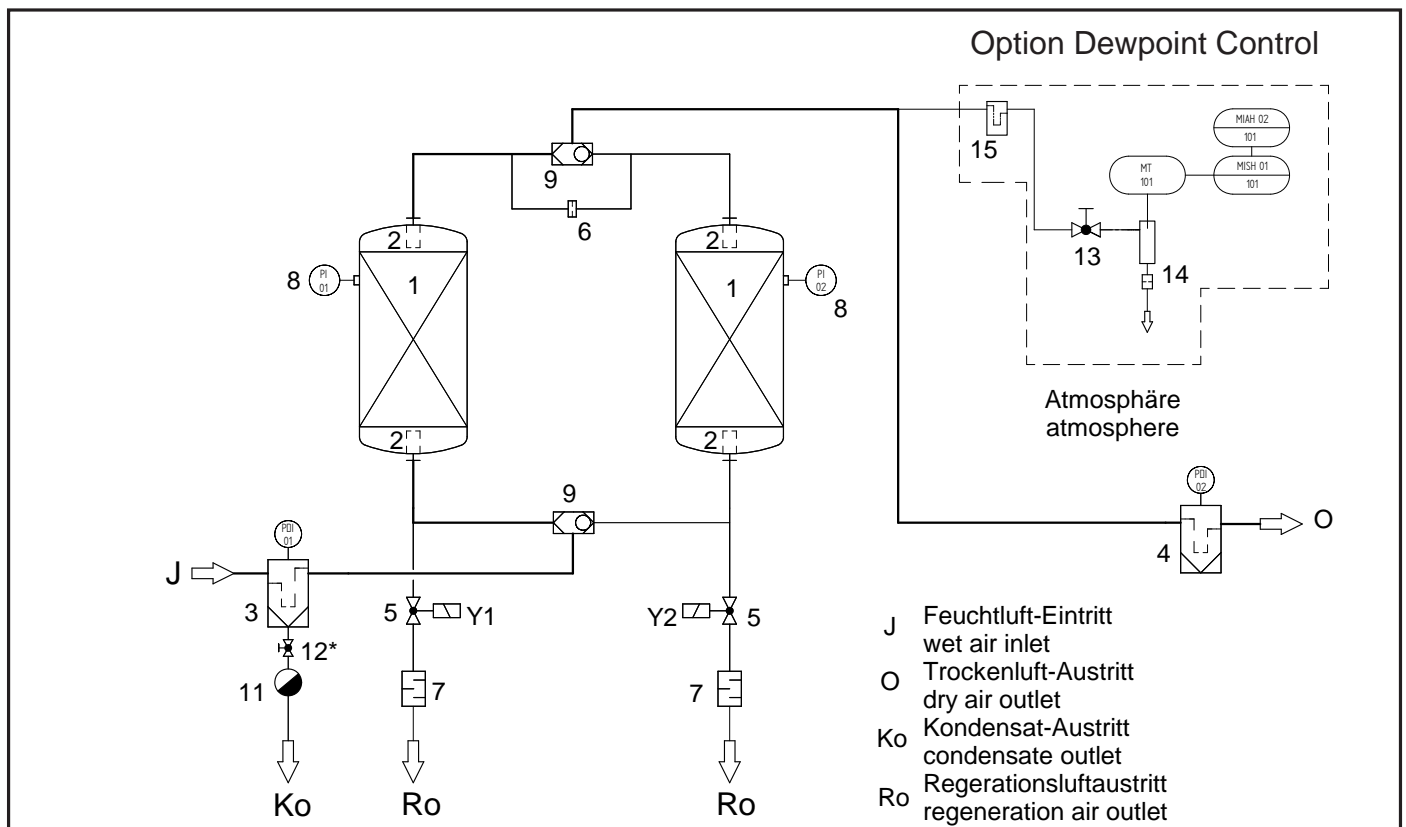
Option Dewpoint Control

MIAH 02
101
MISH 01
101
MT
101
15
13
14

9
6
2
2
1
1
8
PI
01
PI
02
8
2
2

Atmosphäre
atmosphere

9
PDI
01
PDI
02
J
3
12*
11
5
Y1
7
Y2
5
7
4
O

Ko
Ro
Ro

J Feuchtluft-Eintritt
wet air inlet
O Trockenluft-Austritt
dry air outlet
Ko Kondensat-Austritt
condensate outlet
Ro Regerationsluftaustritt
regeneration air outlet